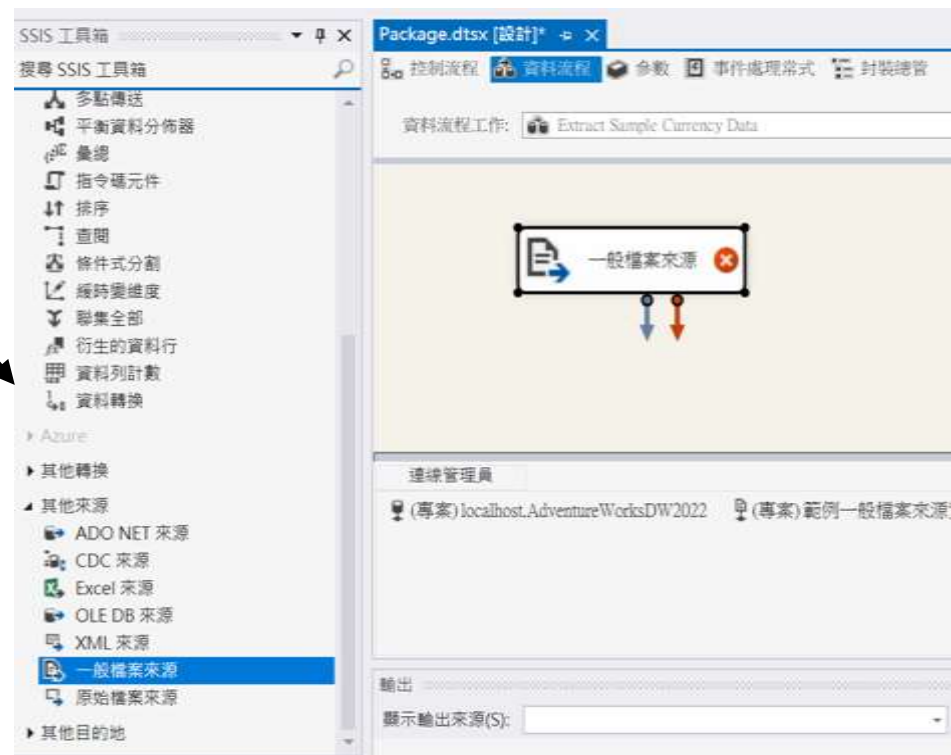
SSIS 工具箱

搜尋 SSIS 工具箱

多點傳送
平衡資料分佈器
彙總
指令碼元件
排序
查閱
條件式分割
緩時變維度
聯集全部
衍生的資料行
資料列計數
資料轉換

Azure

其他轉換

其他來源

ADO NET 來源
CDC 來源
Excel 來源
OLE DB 來源
XML 來源
一般檔案來源
原始檔案來源

其他目的地

Package.dtsx [設計]*

控制流程 資料流程 參數 事件處理常式 封裝總管

資料流程工作: Extract Sample Currency Data

一般檔案來源

連線管理員

(專案) localhost.AdventureWorksDW2022 (專案) 範例一般檔案來源

輸出

顯示輸出來源(S):